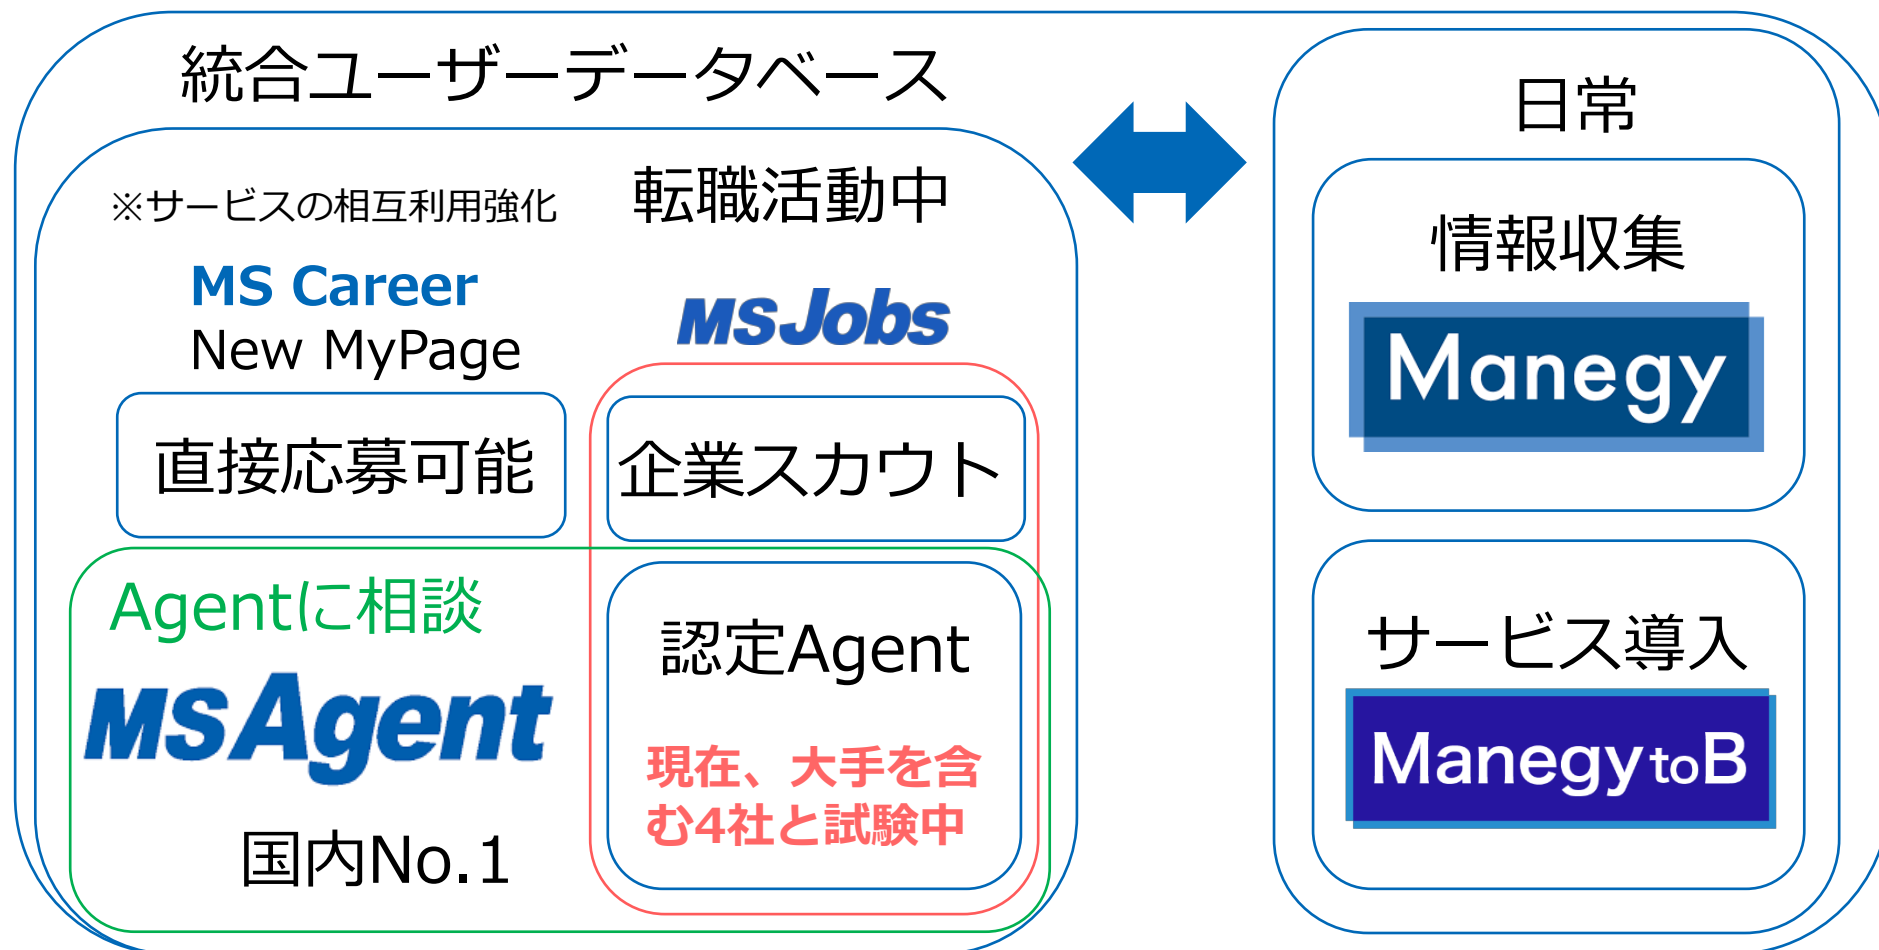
統合ユーザーデータベース

※サービスの相互利用強化

転職活動中

MS Career
New MyPage

MS Jobs

直接応募可能

企業スカウト

Agentに相談

MS Agent

国内No.1

認定Agent

現在、大手を含む4社と試験中

日常

情報収集

Manegy

サービス導入

Manegy to B